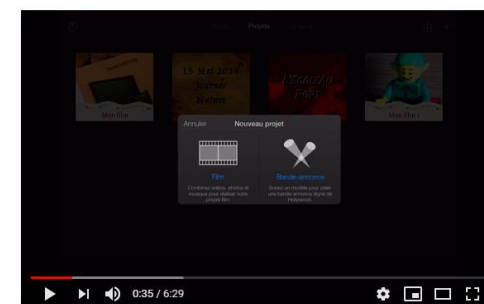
Projets

15 Mai 2014
Journée
Nature

Nouveau
Film

Mon film

Mon film

Annuler

Nouveau projet

Film

Combinez vidéos, photos et musique pour réaliser votre propre film.

Bande-annonce

Suivez un modèle pour créer une bande-annonce digne de Hollywood.

0:35 / 6:29